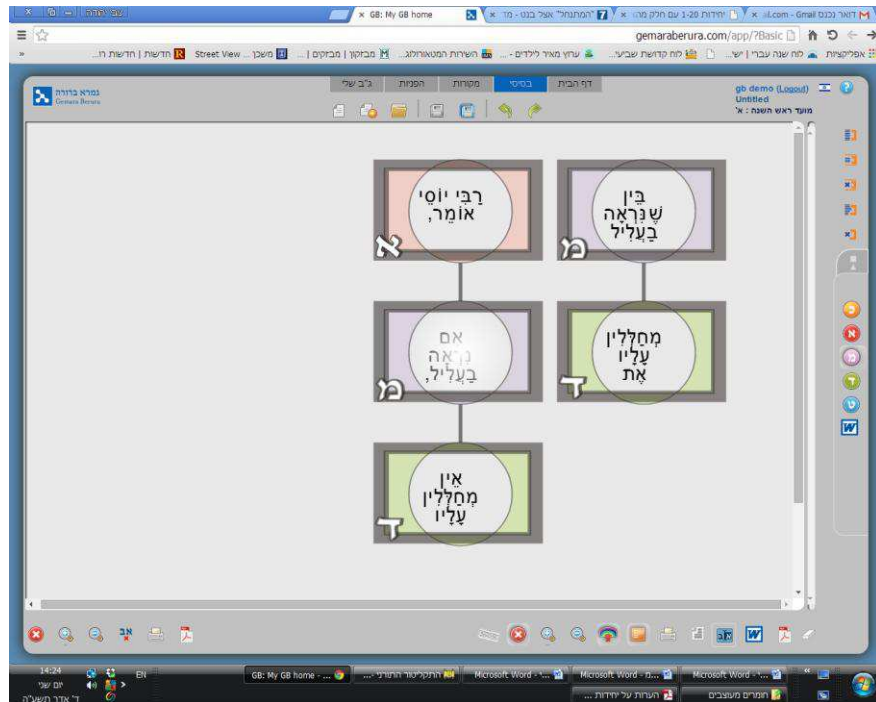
עב יהודה

GB: My GB home

"המתנחל" אצל בנט - מז

יחידות 1-20 עם חלק מהו

דואר נכנס - Gmail

gemaraberura.com/app/?Basic

אפליקציות | לוח שנה עברי | יש... | לוח קדושת שביעי... | ערוץ מאיר לילדים -... | השירות המטאורולוג... | מבזקון | מבזקים | ... | משכן ... | Street View ... | חדשות | חדשות רו...

גמרא ברורה
Gemara Berura

דף הבית | בסיסי | מקורות | הפניות | ג"ב שלי

gb demo (Logout)
Untitled
מועד ראש השנה : א'

רַבִּי יוֹסֵי אוֹמֵר,

א

בֵּין שֶׁנִּרְאָה בָּעֲלִיל

מ

אִם נִרְאָה בָּעֲלִיל,

מ

מְחַלְּלִין עָלָיו אֶת

ד

אֵין מְחַלְּלִין עָלָיו

ד

אב

W

14:24
יום שני
ד' אדר תשע"ה

EN

GB: My GB home - ...

התקריטור התורני ...

Microsoft Word - ...

Microsoft Word - מ...

Microsoft Word - ...

הערות על יחידות ...

חומרים מעוצבים